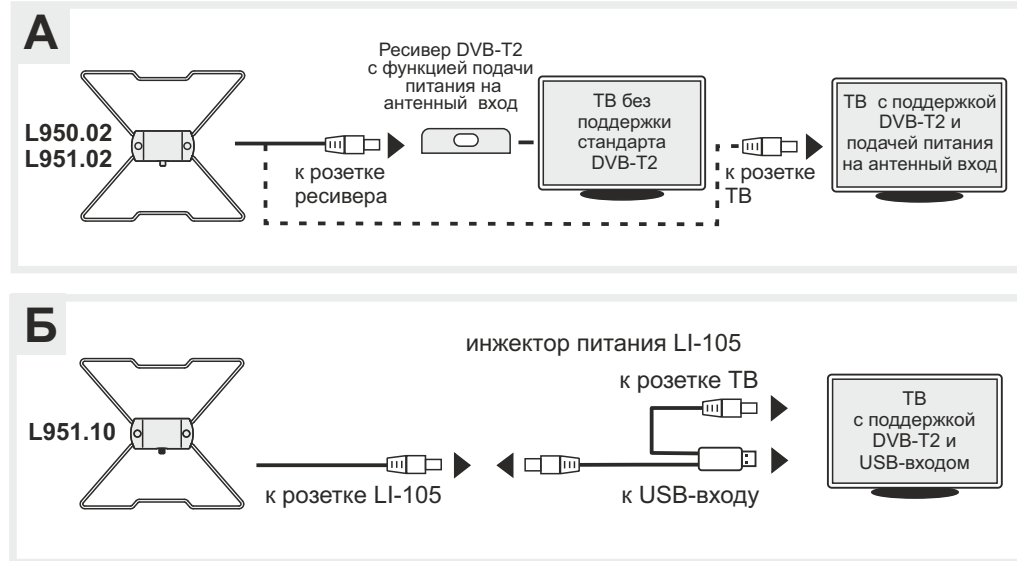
А

L950.02
L951.02

Ресивер DVB-T2 с функцией подачи питания на антенный вход

к розетке ресивера

ТВ без поддержки стандарта DVB-T2

к розетке ТВ

ТВ с поддержкой DVB-T2 и подачей питания на антенный вход

Б

L951.10

инжектор питания LI-105

к розетке ТВ

к розетке LI-105

к USB-входу

ТВ с поддержкой DVB-T2 и USB-входом